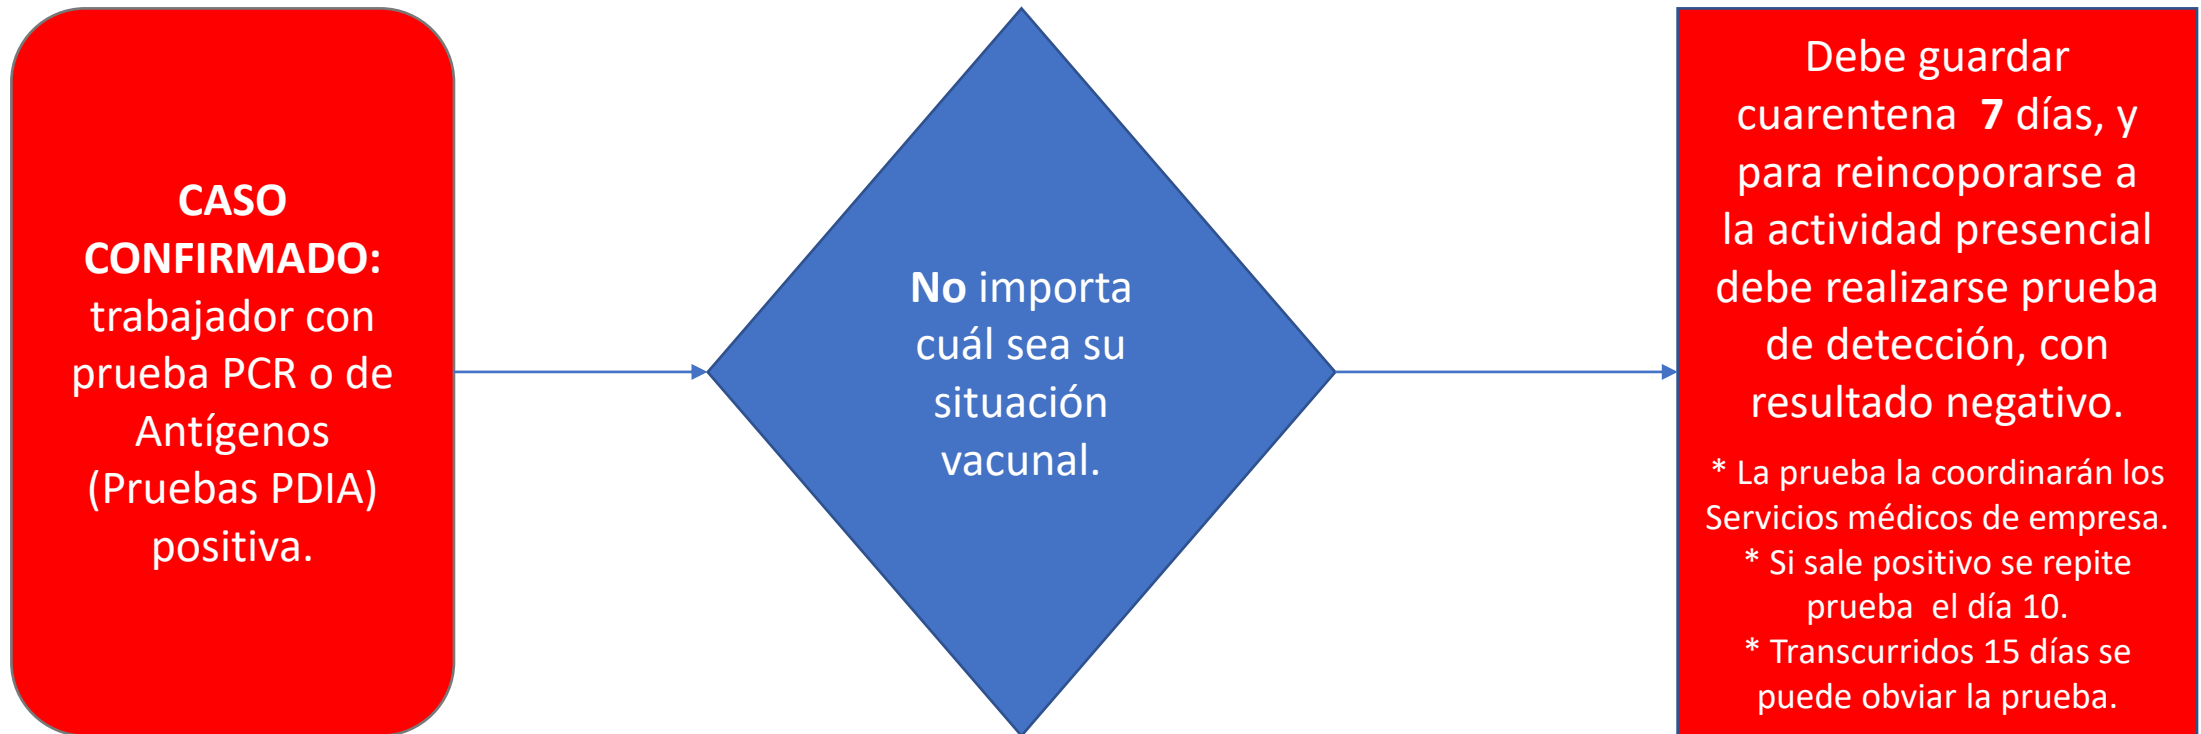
**CASO CONFIRMADO:** trabajador con prueba PCR o de Antígenos (Pruebas PDIA) positiva.

**No** importa cuál sea su situación vacunal.

Debe guardar cuarentena **7** días, y para reincoporarse a la actividad presencial debe realizarse prueba de detección, con resultado negativo.

* La prueba la coordinarán los Servicios médicos de empresa.
* Si sale positivo se repite prueba el día 10.
* Transcurridos 15 días se puede obviar la prueba.